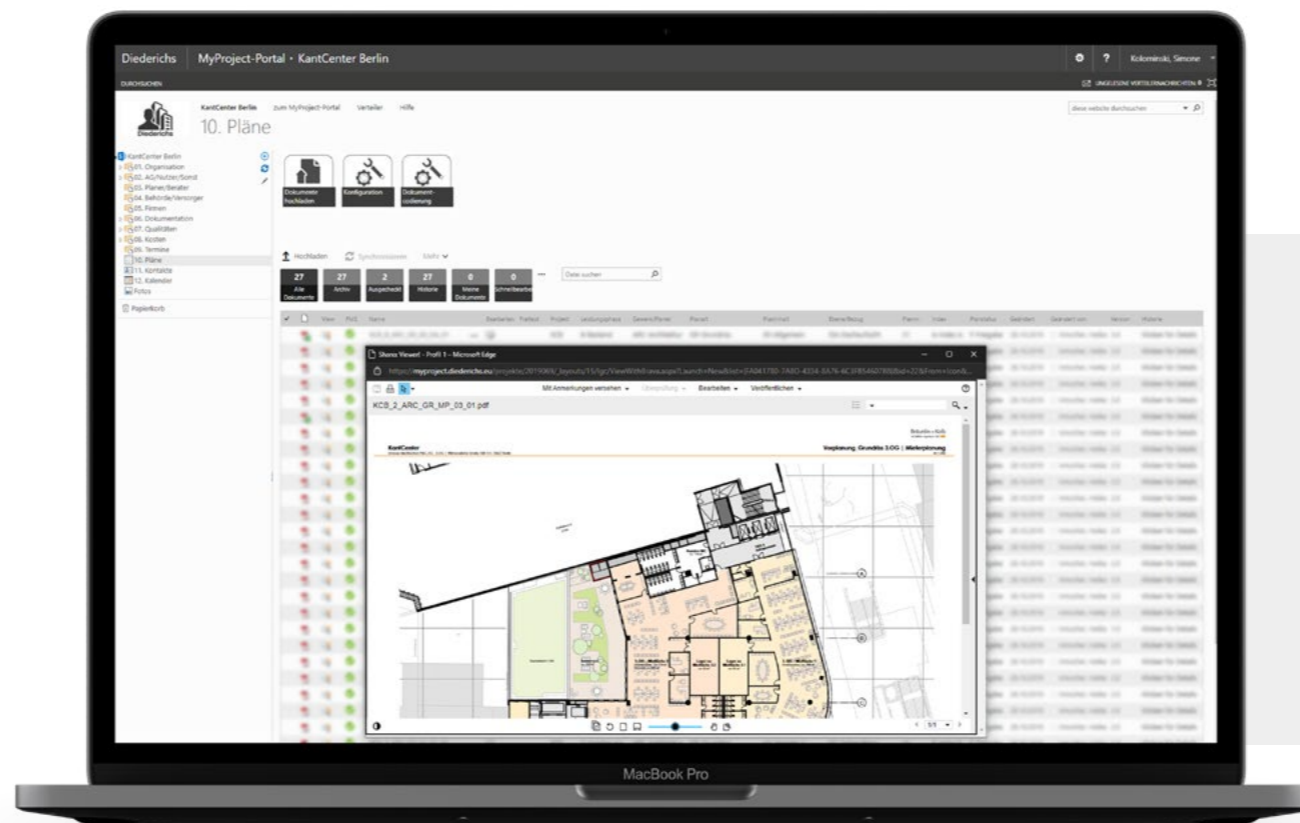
Diederichs | MyProject-Portal • KantCenter Berlin

Kolominski, Simone

DURCHSUCHEN

UNGELESENE VERTEILERNACHRICHTEN

Diederichs

KantCenter Berlin zum MyProject-Portal Verteiler Hilfe

10. Pläne

diese website durchsuchen

KantCenter Berlin
01. Organisation
02. AG/Nutzer/Sonst
03. Planer/Berater
04. Behörde/Versorger
05. Firmen
06. Dokumentation
07. Qualitäten
08. Kosten
09. Termine
10. Pläne
11. Kontakte
12. Kalender
Fotos

Papierkorb

Dokumente hochladen

Konfiguration

Dokument-codierung

Hochladen Synchronisieren Mehr

| 27 | 27 | 2 | 27 | 0 | 0 |
|---|---|---|---|---|---|
| Alle Dokumente | Archiv | Ausgecheckt | Historie | Meine Dokumente | Schreibbearbe |

Datei suchen

Name Bearbeiten Prefeld Project Leistungsphase Gewerk/Planer Planart Planinhalt Ebene/Bezug Plannr. Index Planstatus Geändert Geändert von Version Historie

Sharez Viewer! - Profil 1 - Microsoft Edge

https://myproject.diederichs.eu/projekte/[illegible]

Mit Anmerkungen versehen Bearbeiten Veröffentlichen

KCB_2_ARC_GR_MP_03_01.pdf

KantCenter

Vorplanung: Grundriss 3.OG | Mieterplanung

1/1

MacBook Pro